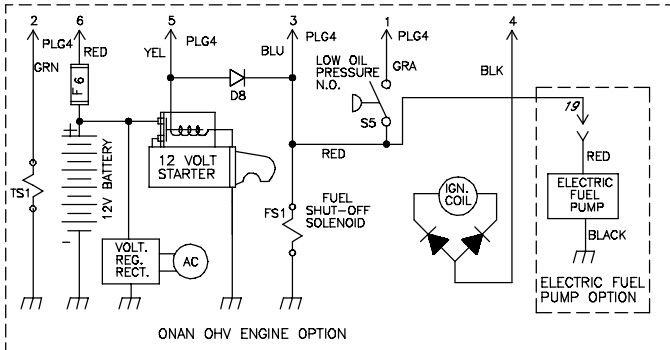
2
PLG4
GRN
6
RED
F6
5
YEL
PLG4
D8
3
PLG4
BLU
1
PLG4
GRA
LOW OIL PRESSURE N.O.
S5
4
BLK
19
RED
ELECTRIC FUEL PUMP
BLACK
ELECTRIC FUEL PUMP OPTION
TS1
12V BATTERY
12 VOLT STARTER
RED
FS1
FUEL SHUT-OFF SOLENOID
IGN. COIL
VOLT. REG. RECT.
AC

ONAN OHV ENGINE OPTION